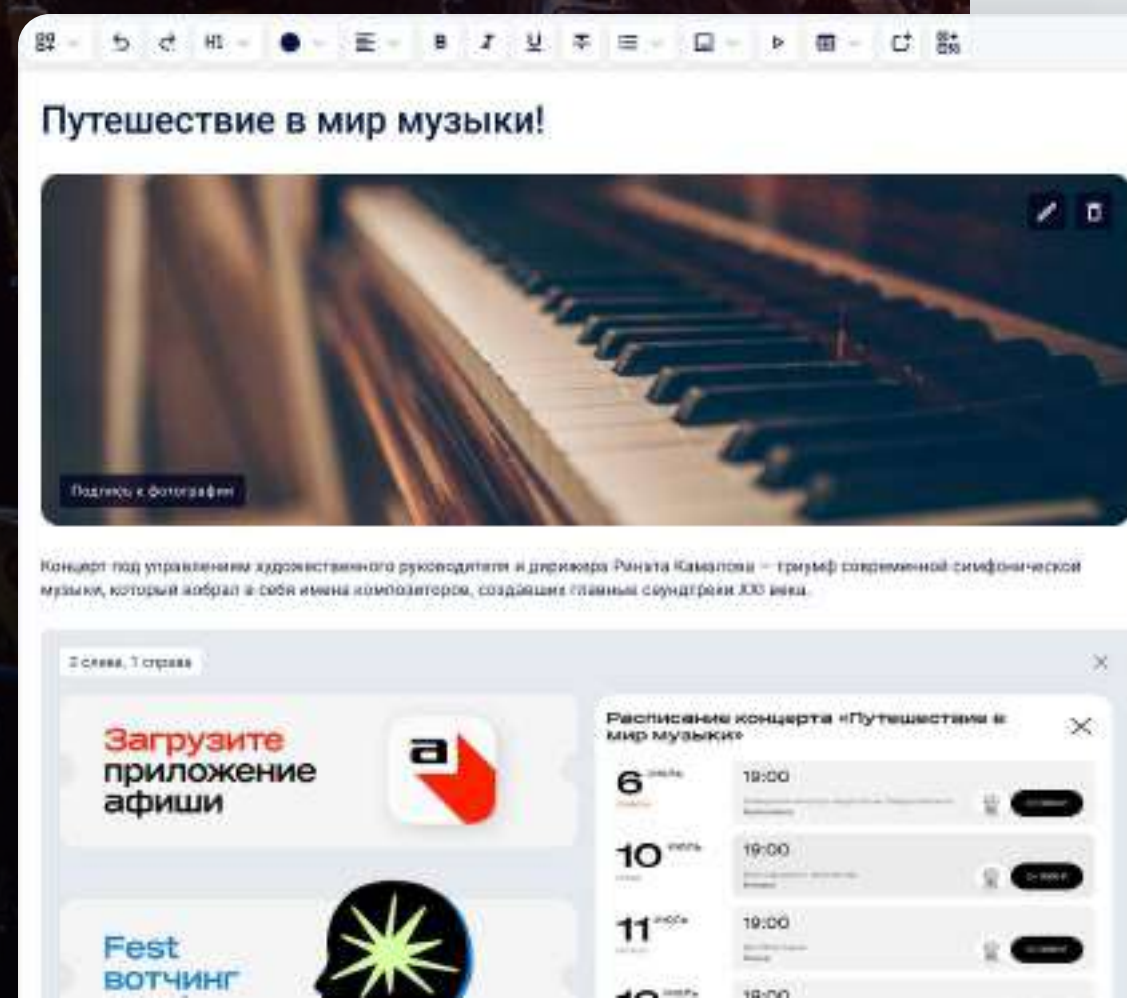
H1 B I U

Путешествие в мир музыки!

Подпись к фотографии

Концерт под управлением художественного руководителя и дирижера Рината Камалова – триумф современной симфонической музыки, который вобрал в себя имена композиторов, создавших главные саундтреки XXI века.

2 слева, 1 справа

Загрузите приложение афиши

a

Fest вотчинг

Расписание концерта «Путешествие в мир музыки»

6 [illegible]

19:00

10 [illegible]

19:00

11 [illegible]

19:00

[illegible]

19:00